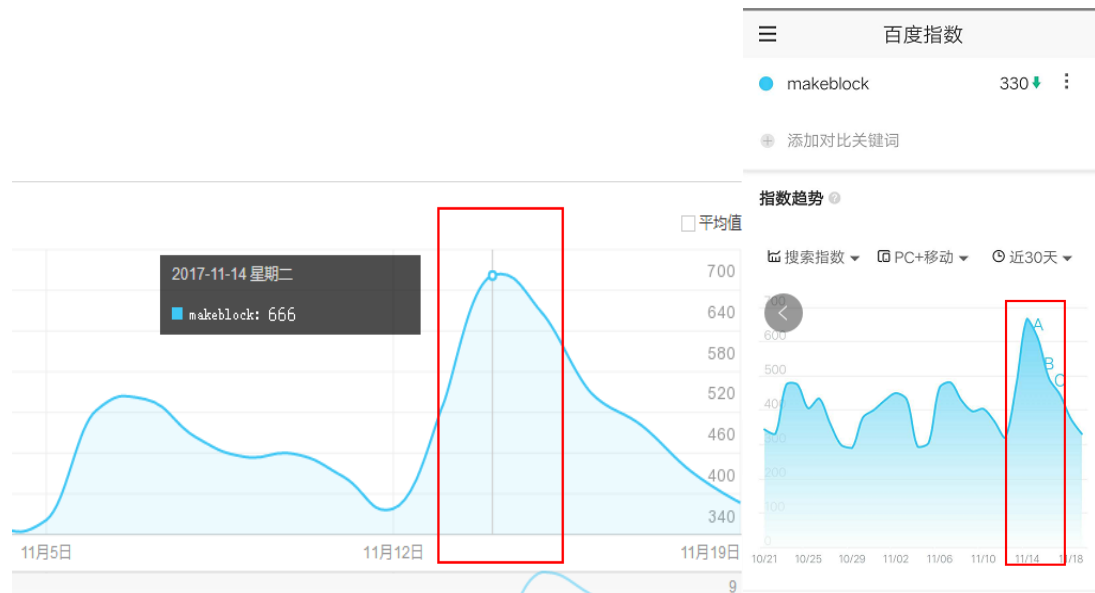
平均值

2017-11-14 星期二

makeblock: 666

700
640
580
520
460
400
340

11月5日
11月12日
11月19日

9

百度指数

makeblock 330

添加对比关键词

指数趋势

搜索指数
PC+移动
近30天

700
600
500
400
300
200
100
0

A
B
C

10/21
10/25
10/29
11/02
11/06
11/10
11/14
11/18